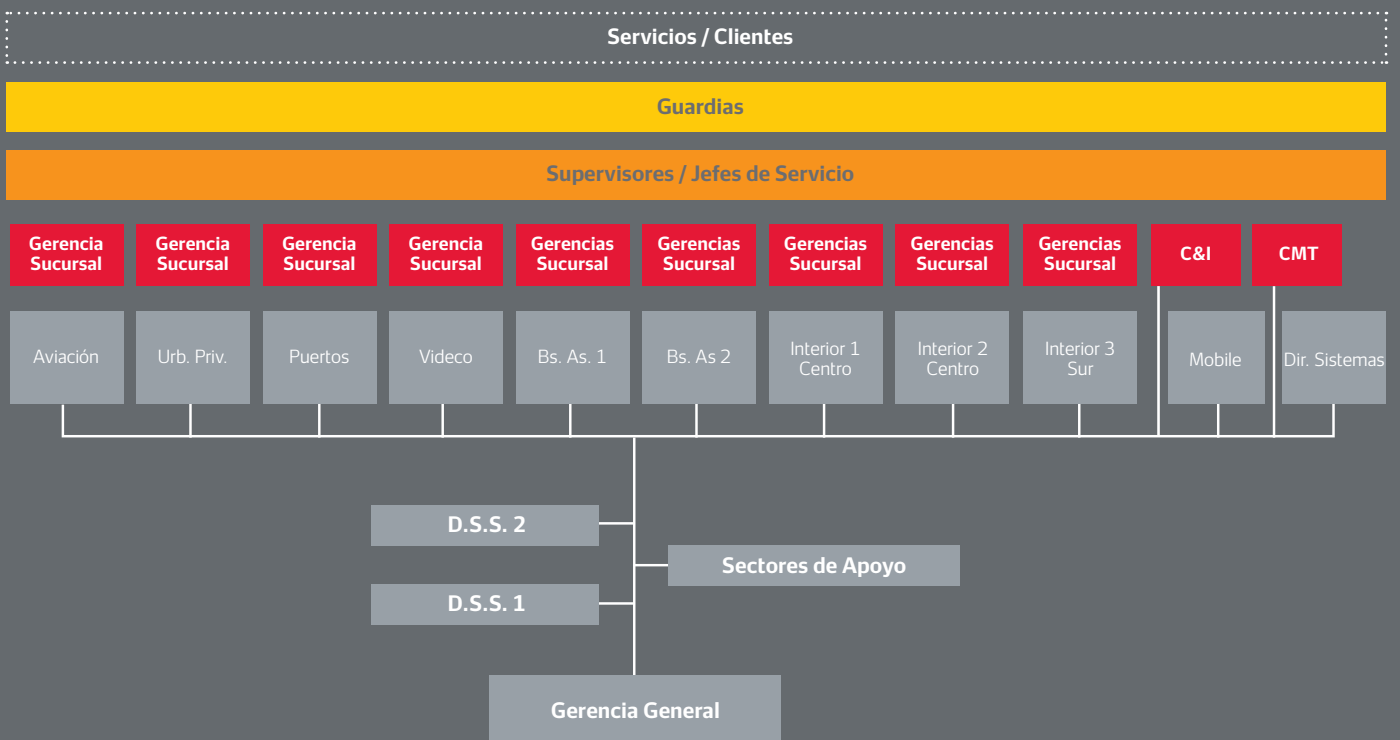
Servicios / Clientes

Guardias

Supervisores / Jefes de Servicio

Gerencia Sucursal

Gerencia Sucursal

Gerencia Sucursal

Gerencia Sucursal

Gerencias Sucursal

Gerencias Sucursal

Gerencias Sucursal

Gerencias Sucursal

Gerencias Sucursal

C&I

CMT

Aviación

Urb. Priv.

Puertos

Videco

Bs. As. 1

Bs. As 2

Interior 1 Centro

Interior 2 Centro

Interior 3 Sur

Mobile

Dir. Sistemas

D.S.S. 2

Sectores de Apoyo

D.S.S. 1

Gerencia General